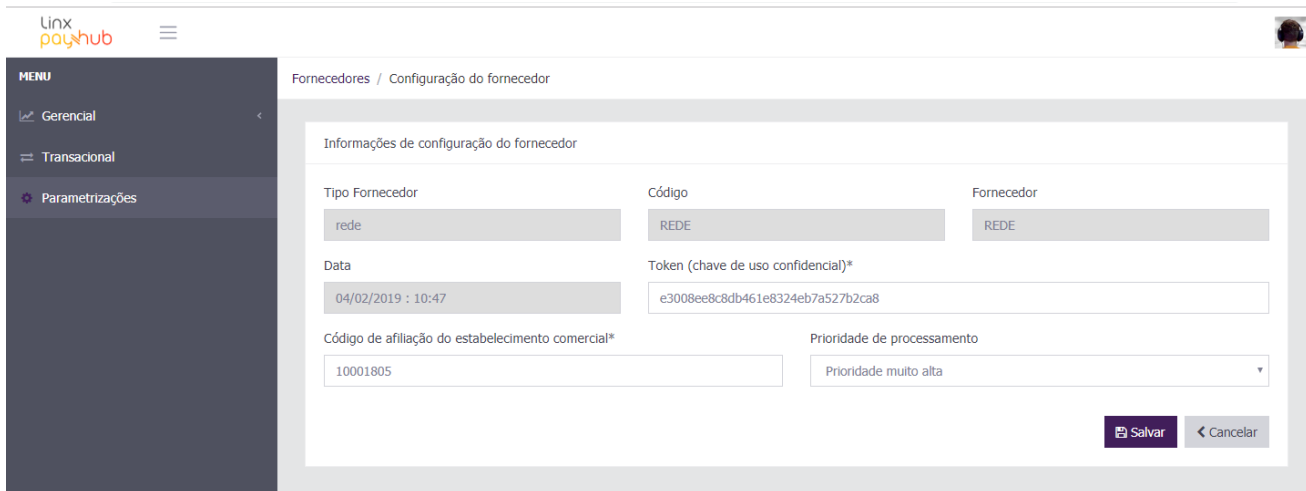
linx payhub

MENU

Gerencial

Transacional

Parametrizações

Fornecedores / Configuração do fornecedor

Informações de configuração do fornecedor

Tipo Fornecedor
rede

Código
REDE

Fornecedor
REDE

Data
04/02/2019 : 10:47

Token (chave de uso confidencial)*
e3008ee8c8db461e8324eb7a527b2ca8

Código de afiliação do estabelecimento comercial*
10001805

Prioridade de processamento
Prioridade muito alta

Salvar

Cancelar